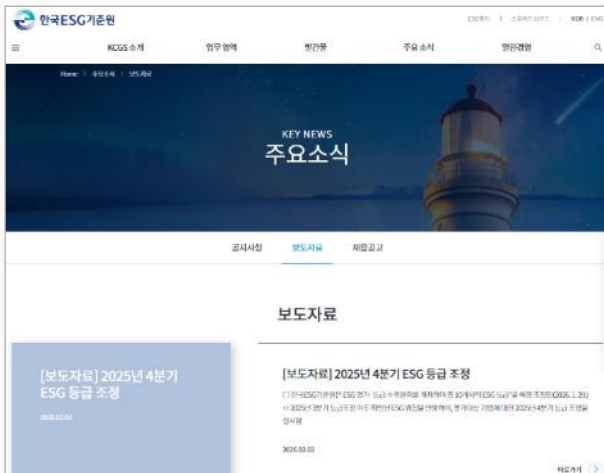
한국ESG기준원

ESG평가 | 스튜어드십코드 | KOR / ENG

KCGS 소개 | 업무 영역 | 발간물 | 주요 소식 | 열린경영

Home > 주요소식 > 보도자료

KEY NEWS

주요소식

공지사항 | 보도자료 | 채용공고

보도자료

[보도자료] 2025년 4분기 ESG 등급 조정

2026.02.02

[보도자료] 2025년 4분기 ESG 등급 조정

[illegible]

2026.02.02

자세히 보기